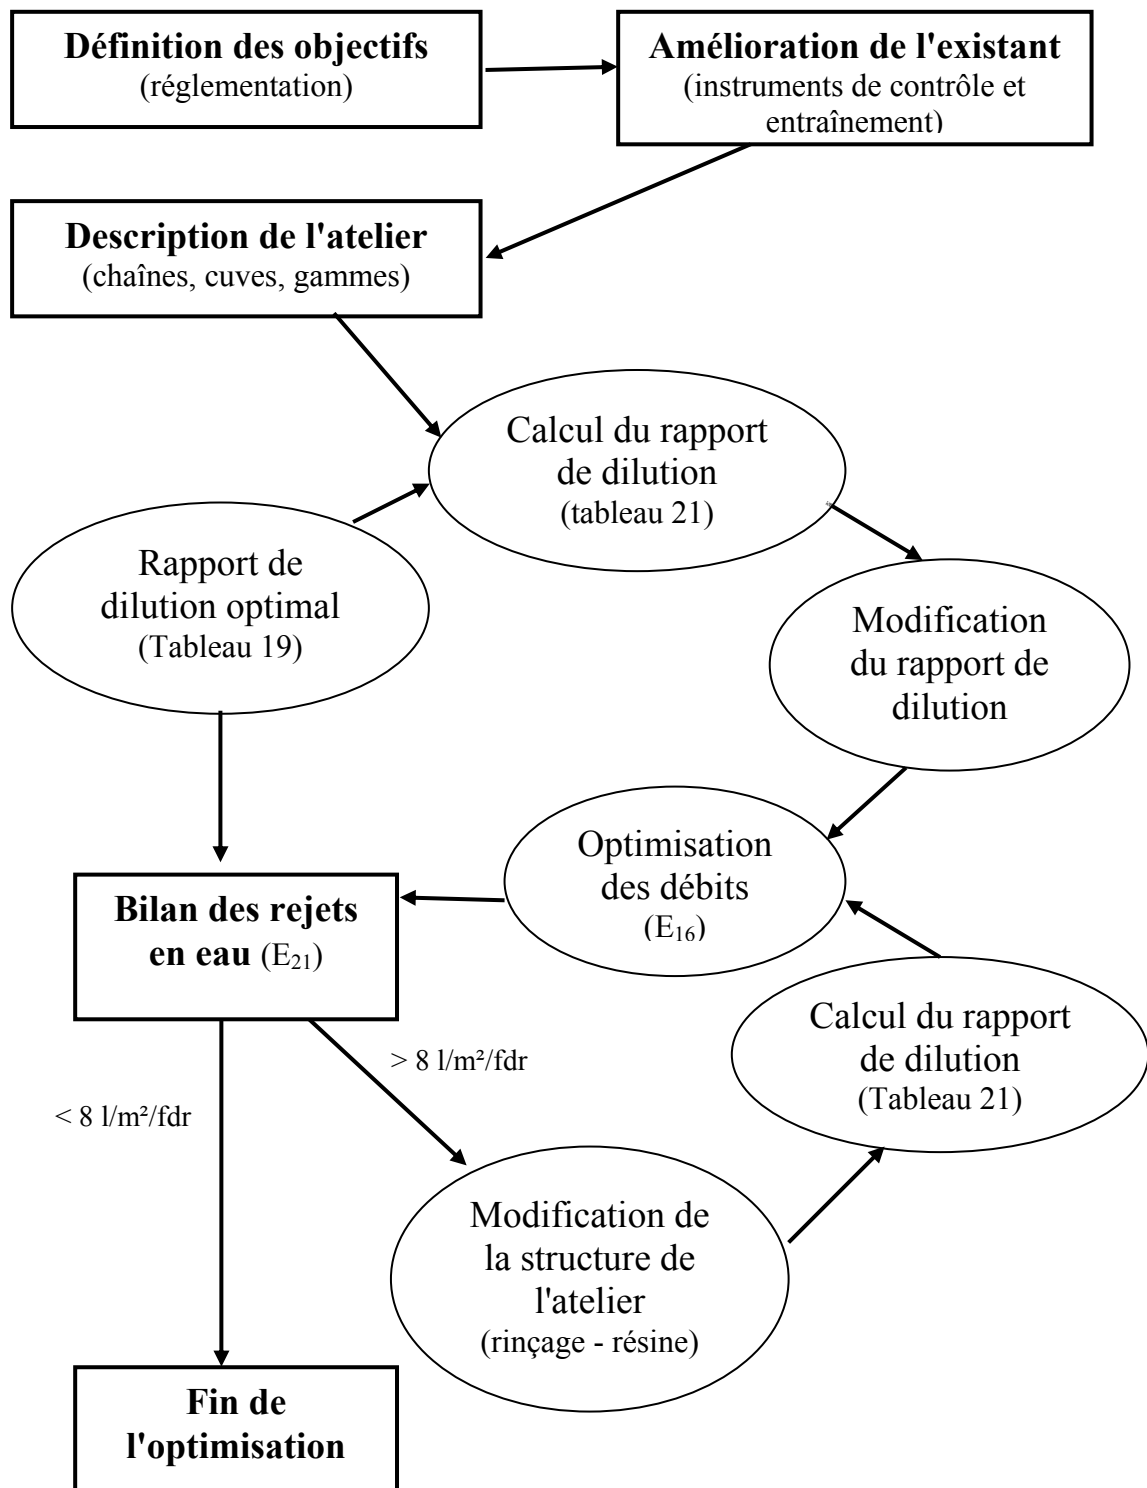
**Définition des objectifs**
(réglementation)

**Amélioration de l'existant**
(instruments de contrôle et entraînement)

**Description de l'atelier**
(chaînes, cuves, gammes)

Calcul du rapport de dilution
(tableau 21)

Rapport de dilution optimal
(Tableau 19)

Modification du rapport de dilution

Optimisation des débits
($E_{16}$)

**Bilan des rejets en eau** ($E_{21}$)

> 8 l/m²/fdr

Calcul du rapport de dilution
(Tableau 21)

< 8 l/m²/fdr

Modification de la structure de l'atelier
(rinçage - résine)

**Fin de l'optimisation**